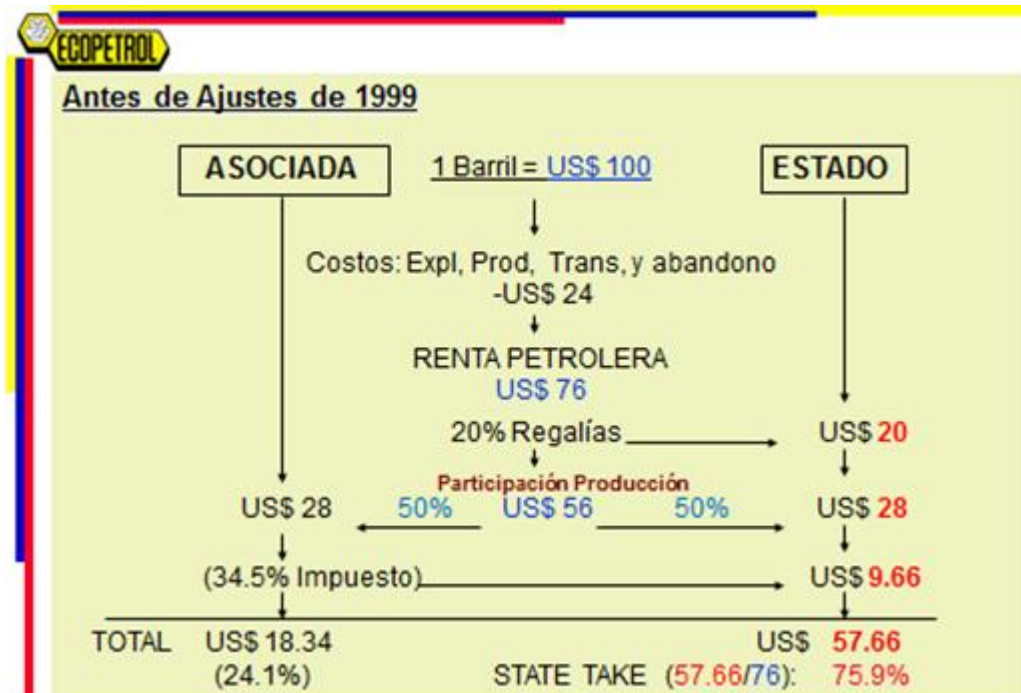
ECOPETROL

Antes de Ajustes de 1999

ASOCIADA

1 Barril = US$ 100

ESTADO

Costos: Expl, Prod, Trans, y abandono -US$ 24

RENTA PETROLERA
US$ 76

20% Regalías

US$ 20

Participación Producción

US$ 28

50%

US$ 56

50%

US$ 28

(34.5% Impuesto)

US$ 9.66

TOTAL US$ 18.34
(24.1%)

US$ 57.66

STATE TAKE (57.66/76): 75.9%